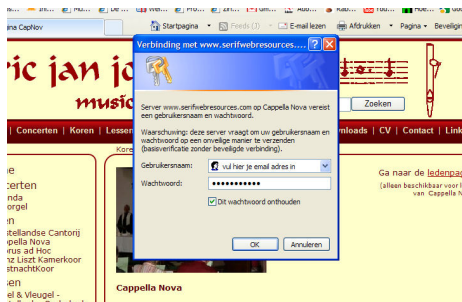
ına CapNov

Startpagina
Feeds (3)
E-mail lezen
Afdrukken
Pagina
Beveiligi

ric jan jo
music

Zoeken

| Concerten | Koren | Lessen
nloads | CV | Contact | Link

Kore

e
certen
nda
orgel

stellandse Cantorij
ppella Nova
orus ad Hoc
nz Liszt Kamerkoor
stnachtKoor

el & Vleugel -

Ga naar de ledenpag
(alleen beschikbaar voor l
van Cappella N

Cappella Nova

Verbinding met www.serifwebresources....
?
X

Server www.serifwebresources.com op Cappella Nova vereist een gebruikersnaam en wachtwoord.

Waarschuwing: deze server vraagt om uw gebruikersnaam en wachtwoord op een onveilige manier te verzenden (basisverificatie zonder beveiligde verbinding).

Gebruikersnaam:
vul hier je email adres in

Wachtwoord:
•••••••••••

Dit wachtwoord onthouden

OK
Annuleren